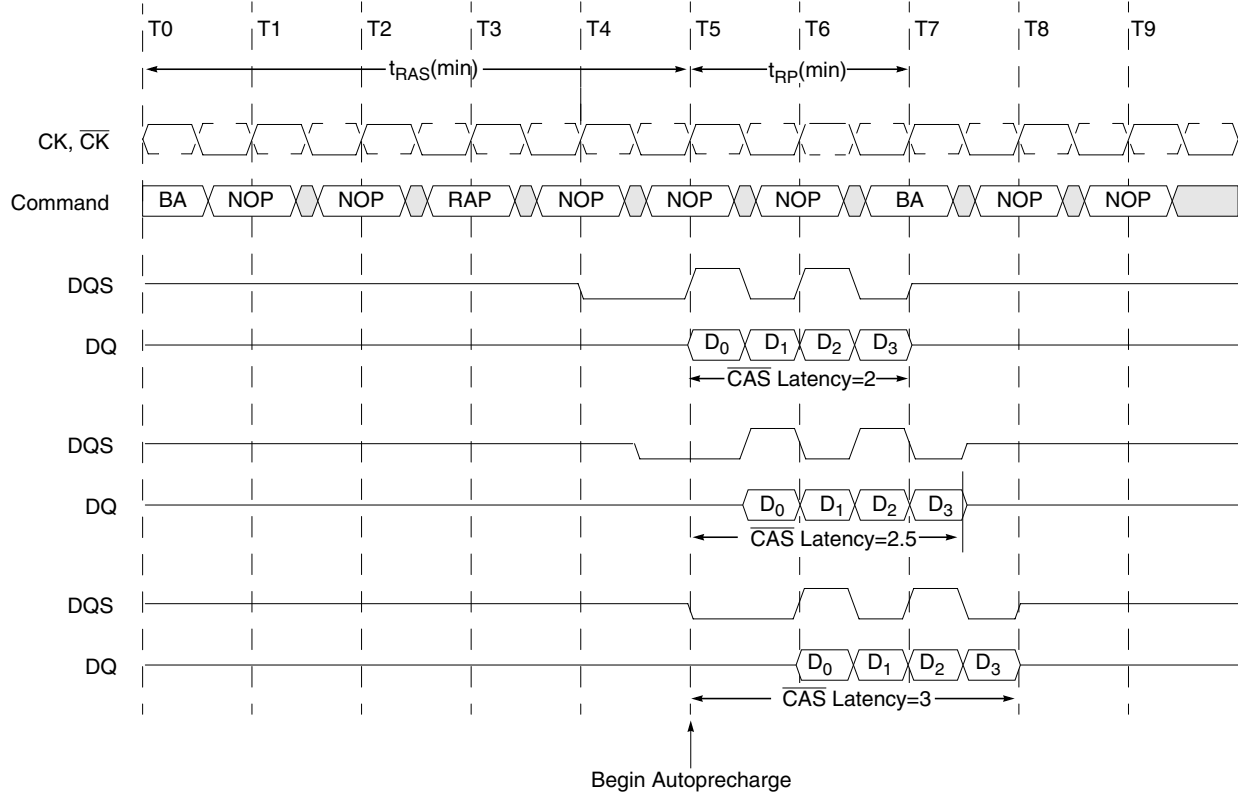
T0 T1 T2 T3 T4 T5 T6 T7 T8 T9

$t_{RAS}$(min) $t_{RP}$(min)

CK, $\overline{CK}$

Command BA NOP NOP RAP NOP NOP NOP BA NOP NOP

DQS

DQ $D_0$ $D_1$ $D_2$ $D_3$

$\overline{CAS}$ Latency=2

DQS

DQ $D_0$ $D_1$ $D_2$ $D_3$

$\overline{CAS}$ Latency=2.5

DQS

DQ $D_0$ $D_1$ $D_2$ $D_3$

$\overline{CAS}$ Latency=3

Begin Autoprecharge